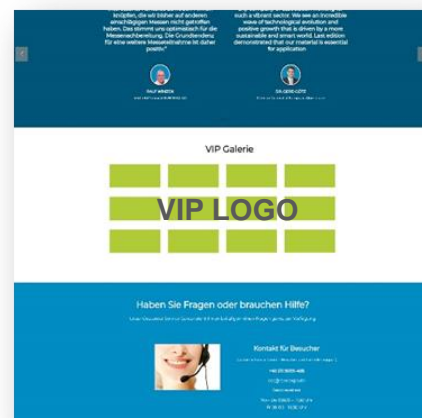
knüpfen, die wir bisher auf anderen einschlägigen Messen nicht getroffen haben. Das stimmt uns optimistisch für die Messenachbereitung. Die Grundtendenz für eine weitere Messeteilnahme ist daher positiv."

such a vibrant sector. We saw an incredible wave of technological evolution and positive growth that is driven by a more sustainable and smart world. Last edition demonstrated that our material is essential for application

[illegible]
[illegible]

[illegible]
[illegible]

VIP Galerie

VIP LOGO

Haben Sie Fragen oder brauchen Hilfe?

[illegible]

Kontakt für Besucher

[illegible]
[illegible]
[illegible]
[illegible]
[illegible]
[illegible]